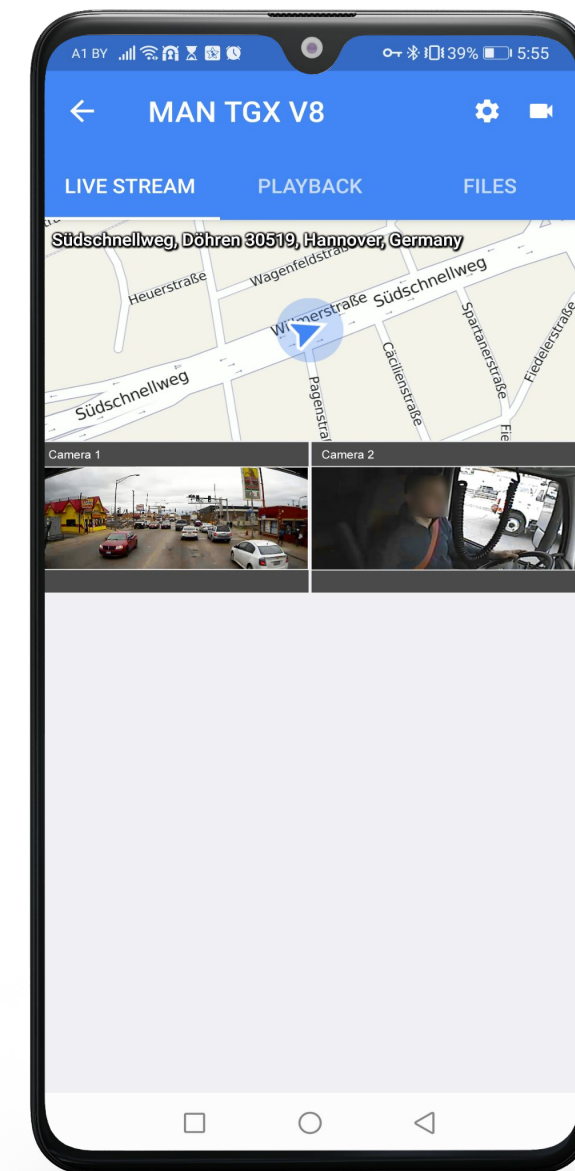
A1 BY 39% 5:55

MAN TGX V8

LIVE STREAM PLAYBACK FILES

Südschnellweg, Döhren 30519, Hannover, Germany

Heuerstraße
Wagenfeldstraße
Wilmerstraße
Südschnellweg
Spartanerstraße
Fiedelerstraße
Südschnellweg
Pagenstra
Cäcilienstraße
Fie

Camera 1
Camera 2